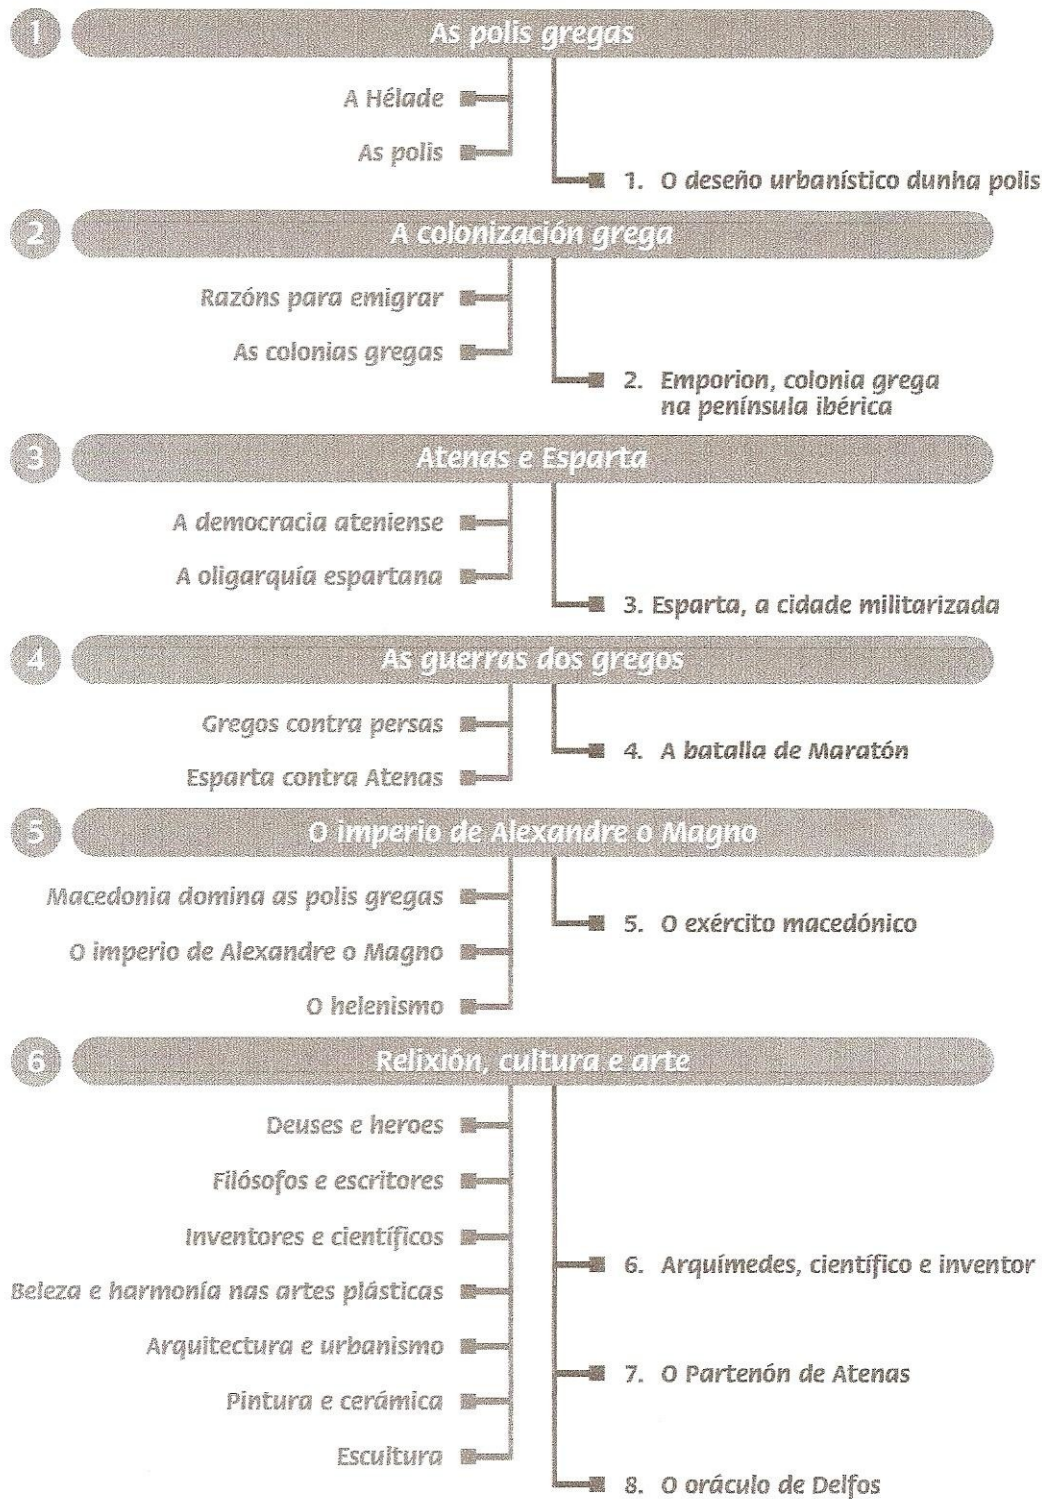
1 As polis gregas

A Hélade

As polis

1. O deseño urbanístico dunha polis

2 A colonización grega

Razóns para emigrar

As colonias gregas

2. Emporion, colonia grega na península ibérica

3 Atenas e Esparta

A democracia ateniense

A oligarquía espartana

3. Esparta, a cidade militarizada

4 As guerras dos gregos

Gregos contra persas

Esparta contra Atenas

4. A batalla de Maratón

5 O imperio de Alexandre o Magno

Macedonia domina as polis gregas

O imperio de Alexandre o Magno

O helenismo

5. O exército macedónico

6 Relixión, cultura e arte

Deuses e heroes

Filósofos e escritores

Inventores e científicos

Beleza e harmonía nas artes plásticas

Arquitectura e urbanismo

Pintura e cerámica

Escultura

6. Arquímedes, científico e inventor

7. O Partenón de Atenas

8. O oráculo de Delfos